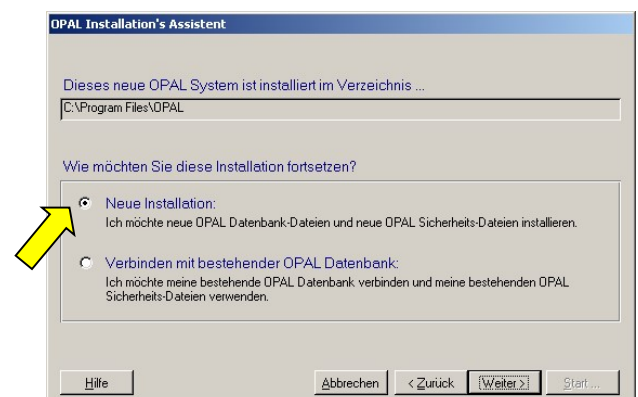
OPAL Installation's Assistent

Dieses neue OPAL System ist installiert im Verzeichnis ...

C:\Program Files\OPAL

Wie möchten Sie diese Installation fortsetzen?

Neue Installation:
Ich möchte neue OPAL Datenbank-Dateien und neue OPAL Sicherheits-Dateien installieren.

Verbinden mit bestehender OPAL Datenbank:
Ich möchte meine bestehende OPAL Datenbank verbinden und meine bestehenden OPAL Sicherheits-Dateien verwenden.

Hilfe

Abbrechen

< Zurück

Weiter >

Start ...